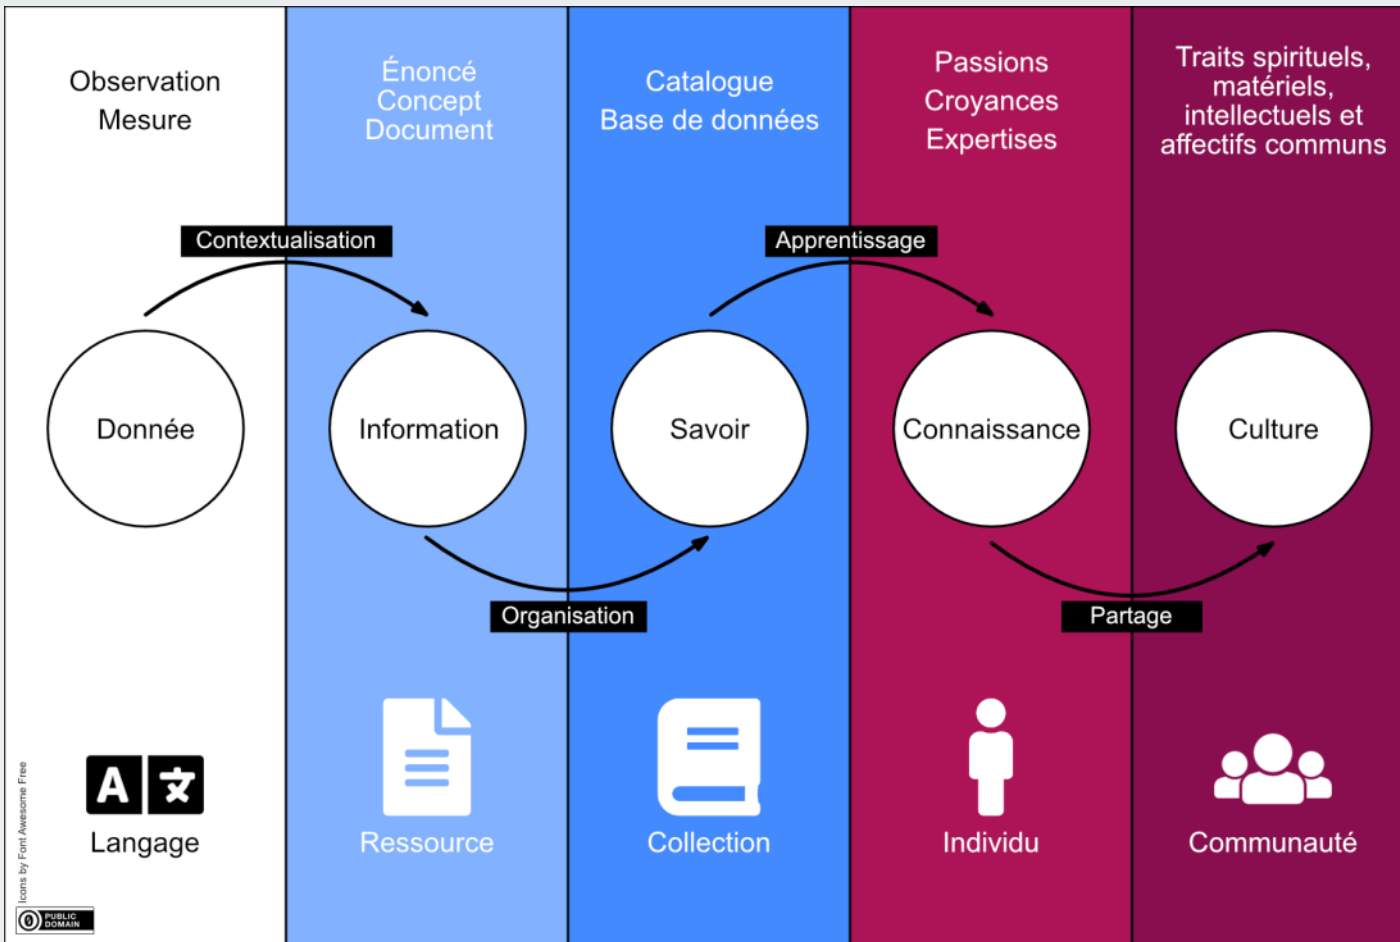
Observation
Mesure

Énoncé
Concept
Document

Catalogue
Base de données

Passions
Croyances
Expertises

Traits spirituels, matériels, intellectuels et affectifs communs

Contextualisation

Apprentissage

Donnée

Information

Savoir

Connaissance

Culture

Organisation

Partage

A 文

Langage

Ressource

Collection

Individu

Communauté

Icons by Font Awesome Free

PUBLIC DOMAIN